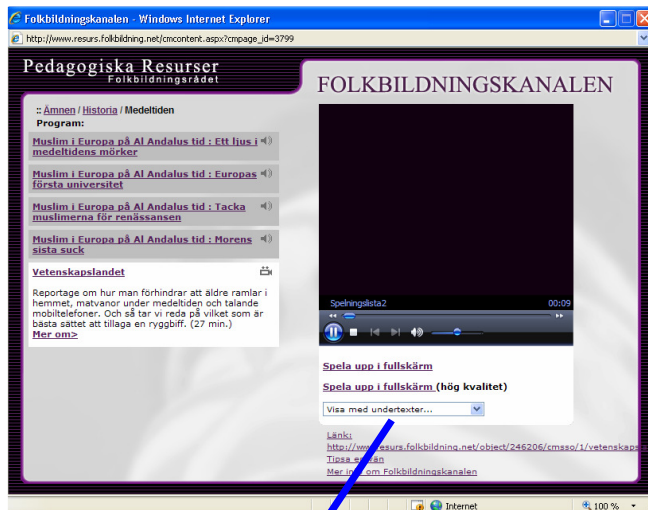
Folkbildningskanalen - Windows Internet Explorer

http://www.resurs.folkbildning.net/cmcontent.aspx?cmpage_id=3799

Pedagogiska Resurser
Folkbildningsrådet

FOLKBILDNINGSKANALEN

:: Ämnen / Historia / Medeltiden
Program:

Muslim i Europa på Al Andalus tid : Ett ljus i medeltidens mörker

Muslim i Europa på Al Andalus tid : Europas första universitet

Muslim i Europa på Al Andalus tid : Tacka muslimerna för renässansen

Muslim i Europa på Al Andalus tid : Morens sista suck

Vetenskapslandet

Reportage om hur man förhindrar att äldre ramlar i hemmet, matvanor under medeltiden och talande mobiltelefoner. Och så tar vi reda på vilket som är bästa sättet att tillaga en ryggbiff. (27 min.)
Mer om>

Spelningslista2
00:09

Spela upp i fullskärm

Spela upp i fullskärm (hög kvalitet)

Visa med undertexter...

Länk:
http://www.resurs.folkbildning.net/object/246206/cmsso/1/vetenskaps
Tipsa en vän
Mer info om Folkbildningskanalen

Internet
100 %